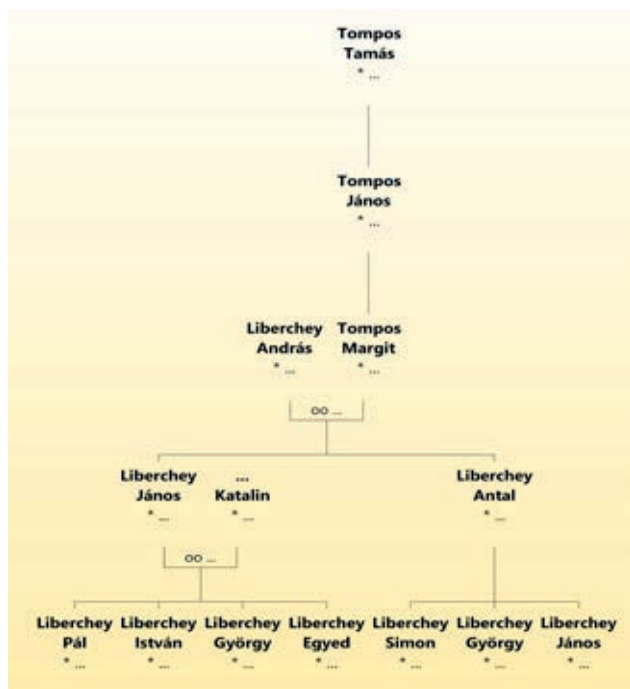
Tompos
Tamás
* ...

Tompos
János
* ...

Liberchey
András
* ...

Tompos
Margit
* ...

oo ...

Liberchey
János
* ...

...
Katalin
* ...

Liberchey
Antal
* ...

oo ...

Liberchey
Pál
* ...

Liberchey
István
* ...

Liberchey
György
* ...

Liberchey
Egyed
* ...

Liberchey
Simon
* ...

Liberchey
György
* ...

Liberchey
János
* ...